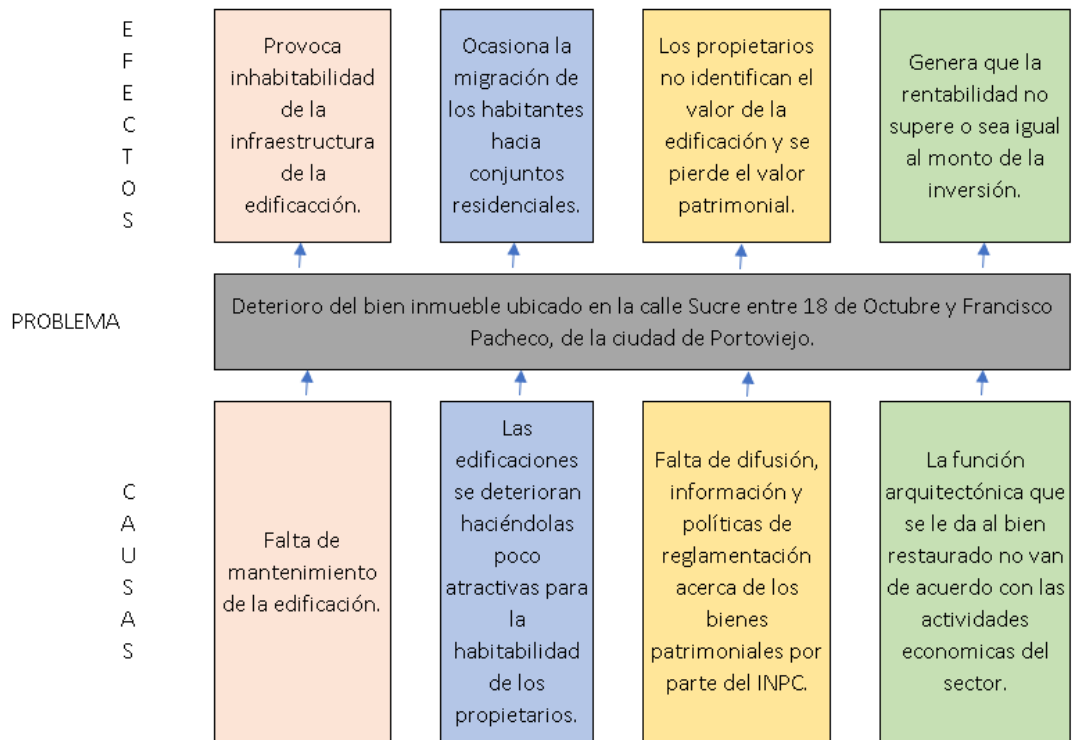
EFECTOS

Provoca inhabitabilidad de la infraestructura de la edificacción.

Ocasiona la migración de los habitantes hacia conjuntos residenciales.

Los propietarios no identifican el valor de la edificación y se pierde el valor patrimonial.

Genera que la rentabilidad no supere o sea igual al monto de la inversión.

PROBLEMA

Deterioro del bien inmueble ubicado en la calle Sucre entre 18 de Octubre y Francisco Pacheco, de la ciudad de Portoviejo.

CAUSAS

Falta de mantenimiento de la edificación.

Las edificaciones se deterioran haciéndolas poco atractivas para la habitabilidad de los propietarios.

Falta de difusión, información y políticas de reglamentación acerca de los bienes patrimoniales por parte del INPC.

La función arquitectónica que se le da al bien restaurado no van de acuerdo con las actividades economicas del sector.